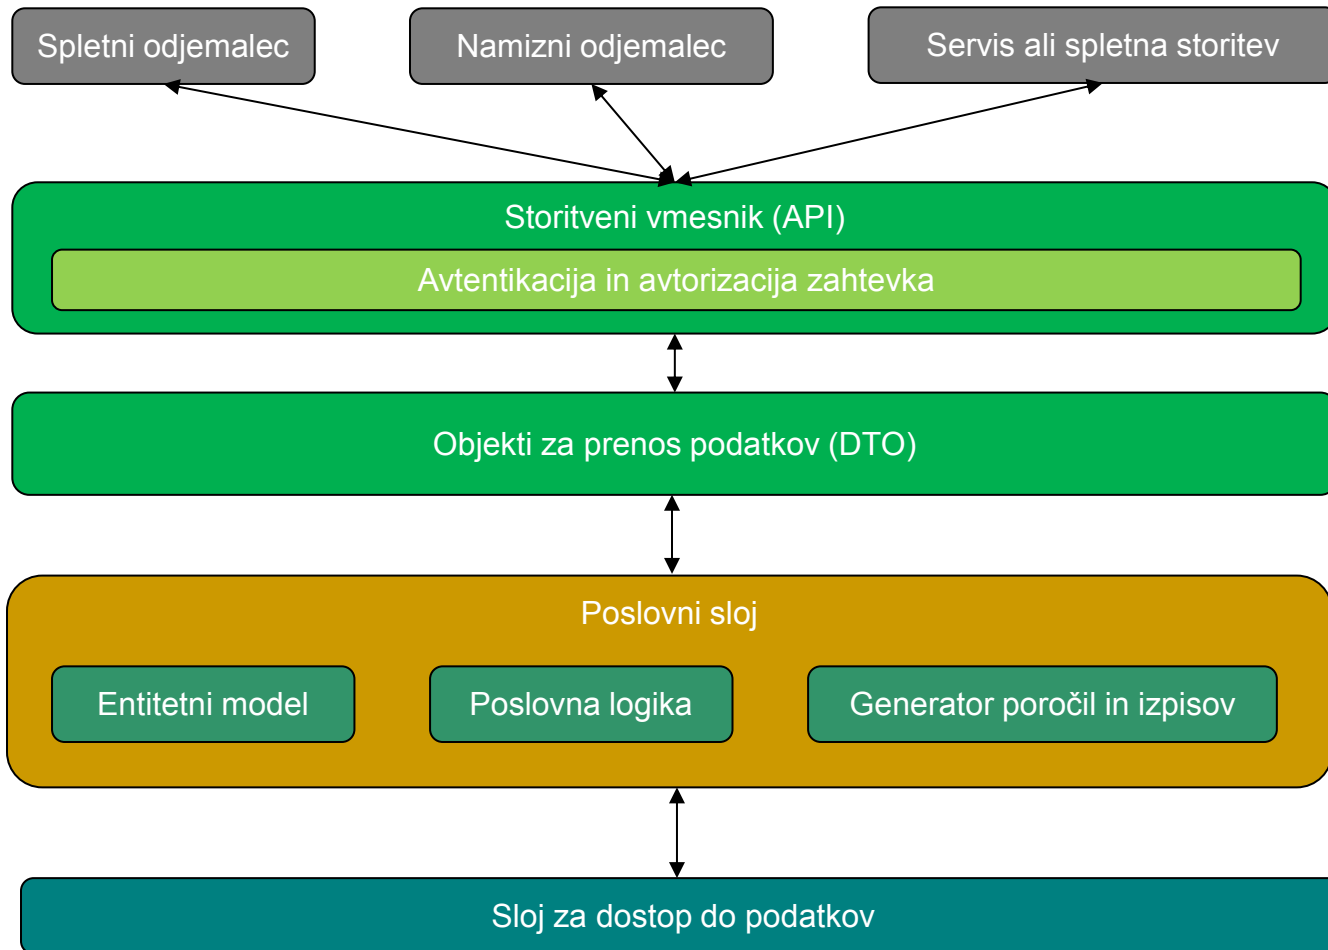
Spletni odjemalec

Namizni odjemalec

Servis ali spletna storitev

Storitveni vmesnik (API)

Avtentikacija in avtorizacija zahtevka

Objekti za prenos podatkov (DTO)

Poslovni sloj

Entitetni model

Poslovna logika

Generator poročil in izpisov

Sloj za dostop do podatkov